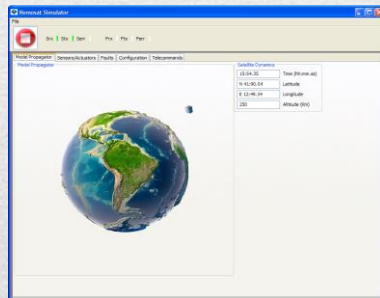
Remsat Simulator
File
Sns | Sts | Sem | Pro | Pfo | Pam
Model Propagator | Sensors/Actuators | Faults | Configuration | Telecommands
Model Propagator
Satellite Dynamics
| | |
|---|---|
| 15:04:35 | Time (hh:mm:ss) |
| N 41:90.04 | Latitude |
| E 12:46.34 | Longitude |
| 250 | Altitude (Km) |